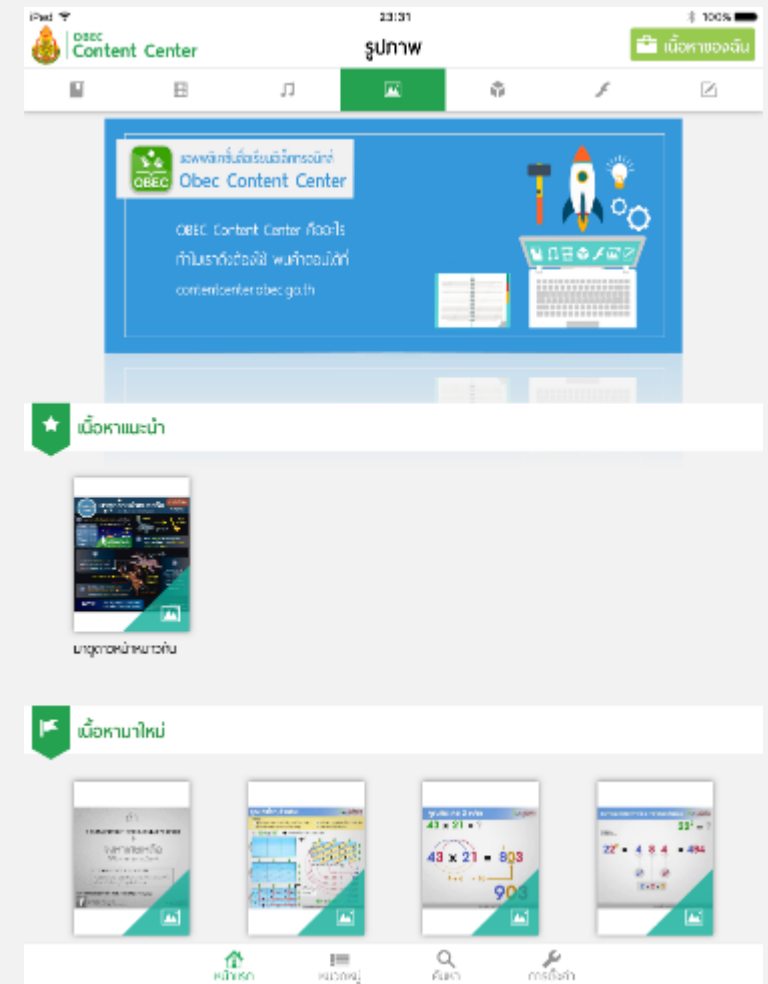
iPad 23:31 100%

OBEC Content Center

รูปภาพ

เนื้อหาของฉัน

แหล่งผลิตสื่อเรียนรู้อิเล็กทรอนิกส์ Obec Content Center

OBEC Content Center คืออะไร

ทำไมเราถึงต้องใช้ พบคำตอบได้ที่

contentcenter.obec.go.th

เนื้อหาแนะนำ

มาดูดาวหน้าหนาวกัน

เนื้อหามาใหม่

$43 \times 21 = 903$

$22^2 = 484$

หน้าแรก หมวดหมู่ ค้นหา การตั้งค่า